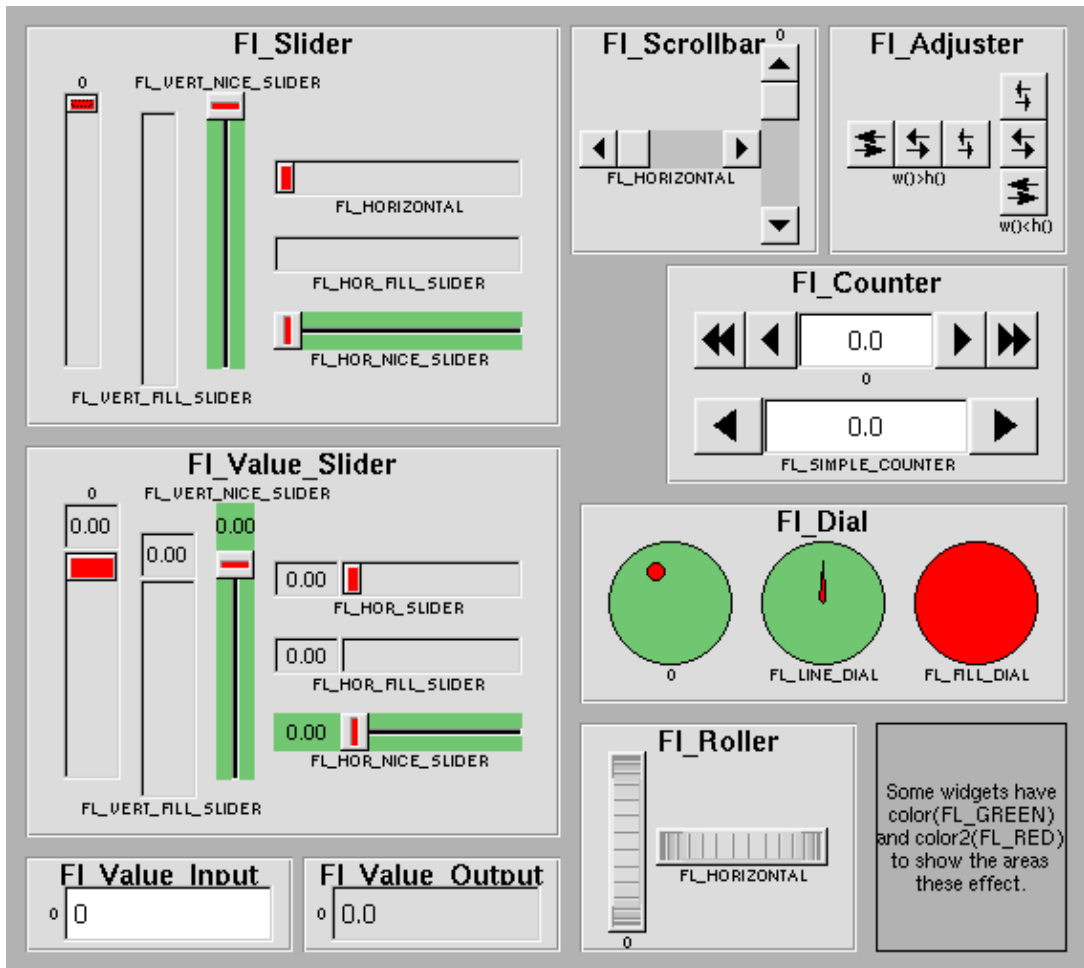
Fl_Slider

0

FL_VERT_NICE_SLIDER

FL_HORIZONTAL

FL_HOR_FILL_SLIDER

FL_HOR_NICE_SLIDER

FL_VERT_FILL_SLIDER

Fl_Scrollbar

0

FL_HORIZONTAL

Fl_Adjuster

w()>h()

w()<h()

Fl_Counter

0.0

0

0.0

FL_SIMPLE_COUNTER

Fl_Value_Slider

0

FL_VERT_NICE_SLIDER

0.00

0.00

0.00

0.00

FL_HOR_SLIDER

0.00

FL_HOR_FILL_SLIDER

0.00

FL_HOR_NICE_SLIDER

FL_VERT_FILL_SLIDER

Fl_Dial

0

FL_LINE_DIAL

FL_FILL_DIAL

Fl_Roller

FL_HORIZONTAL

0

Some widgets have color(FL_GREEN) and color2(FL_RED) to show the areas these effect.

Fl_Value_Input

0 0

Fl_Value_Output

0 0.0